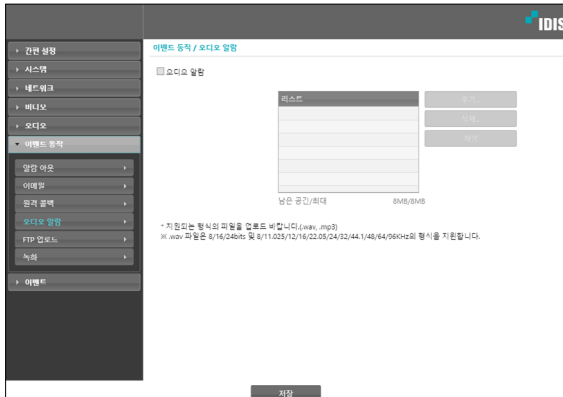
IDIS

간편 설정
시스템
네트워크
비디오
오디오
이벤트 동작
알람 아웃
이메일
원격 콜백
오디오 알람
FTP 업로드
녹화
이벤트

이벤트 동작 / 오디오 알람

오디오 알람

리스트

추가...
삭제...
재생

남은 공간/최대 8MB/8MB

* 지원되는 형식의 파일을 업로드 바랍니다.(.wav, .mp3)
※ .wav 파일은 8/16/24bits 및 8/11.025/12/16/22.05/24/32/44.1/48/64/96KHz의 형식을 지원합니다.

저장